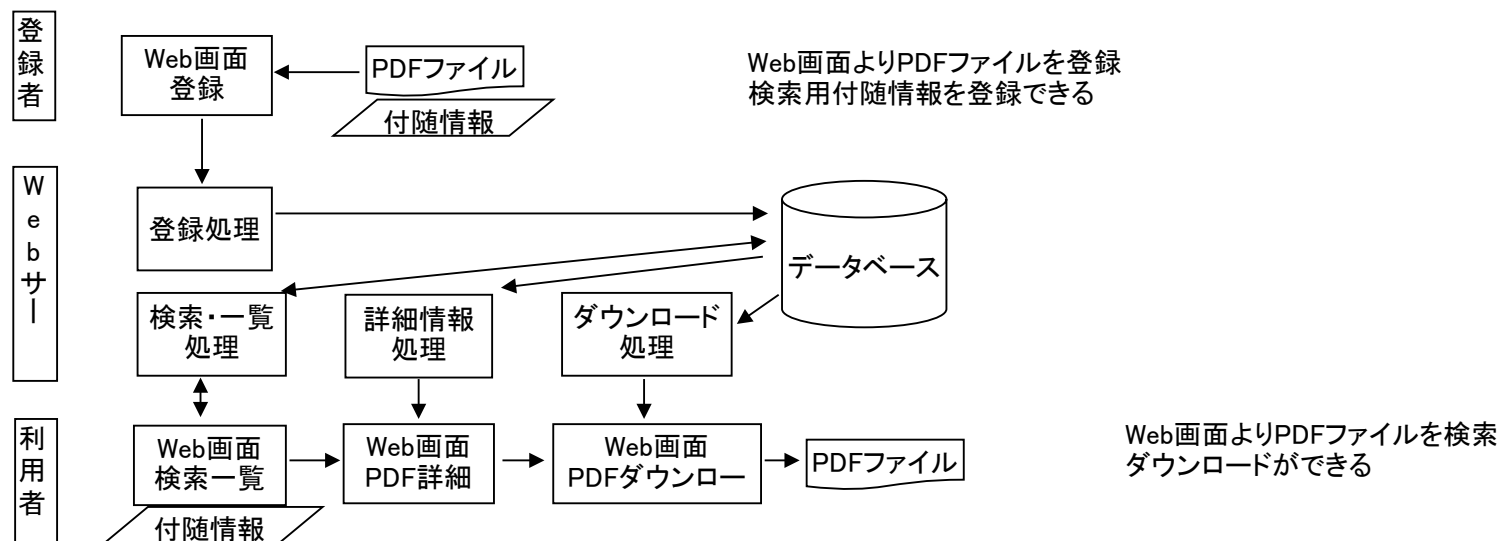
登録者

Web画面
登録

PDFファイル

付随情報

Web画面よりPDFファイルを登録
検索用付随情報を登録できる

Webサー

登録処理

データベース

検索・一覧
処理

詳細情報
処理

ダウンロード
処理

利用者

Web画面
検索一覧

付随情報

Web画面
PDF詳細

Web画面
PDFダウンロー

PDFファイル

Web画面よりPDFファイルを検索
ダウンロードができる